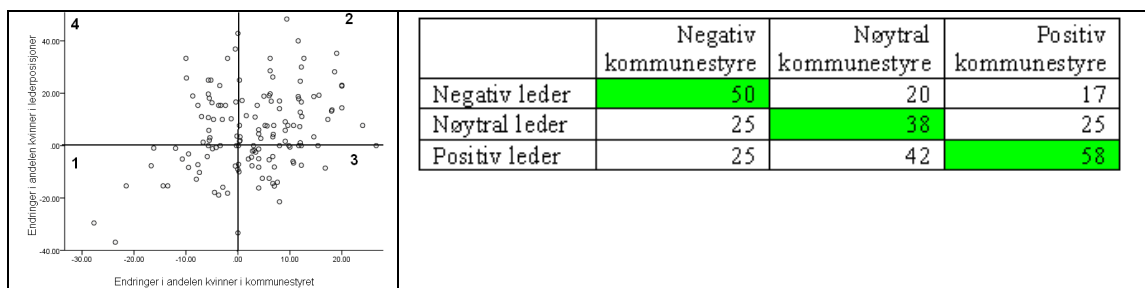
4

2

1

3

40.00

20.00

.00

-20.00

-40.00

-30.00 -20.00 -10.00 .00 10.00 20.00

Endringer i andelen kvinner i lederposisjoner

Endringer i andelen kvinner i kommunestyret

| | Negativ kommunestyre | Nøytral kommunestyre | Positiv kommunestyre |
|---|---|---|---|
| Negativ leder | 50 | 20 | 17 |
| Nøytral leder | 25 | 38 | 25 |
| Positiv leder | 25 | 42 | 58 |